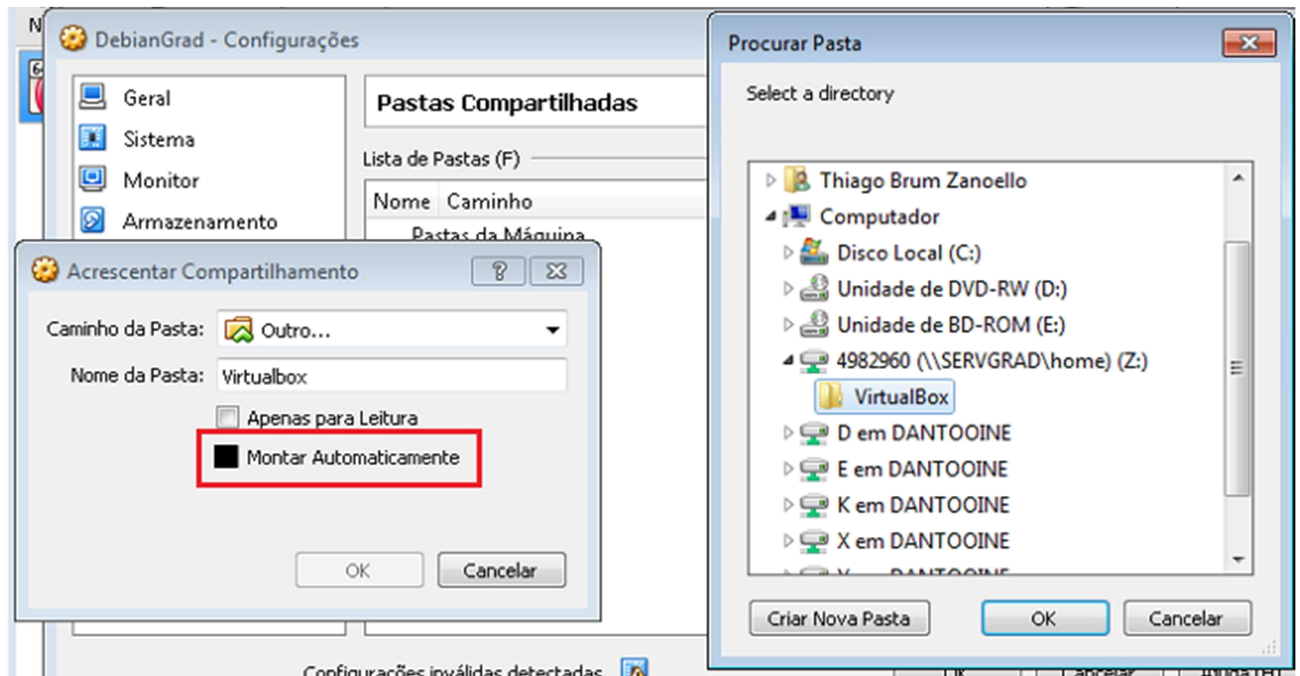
DebianGrad - Configurações

Geral
Sistema
Monitor
Armazenamento

Pastas Compartilhadas

Lista de Pastas (F)

| Nome | Caminho |
|---|---|
| Pastas da Máquina | |

Acrescentar Compartilhamento

?

Caminho da Pasta: Outro...

Nome da Pasta: Virtualbox

Apenas para Leitura

Montar Automaticamente

OK
Cancelar

Configurações inválidas detectadas

Procurar Pasta

Select a directory

Thiago Brum Zanoello
Computador
Disco Local (C:)
Unidade de DVD-RW (D:)
Unidade de BD-ROM (E:)
4982960 (\\SERVGRAD\home) (Z:)
VirtualBox
D em DANTOOINE
E em DANTOOINE
K em DANTOOINE
X em DANTOOINE
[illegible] DANTOOINE

Criar Nova Pasta
OK
Cancelar